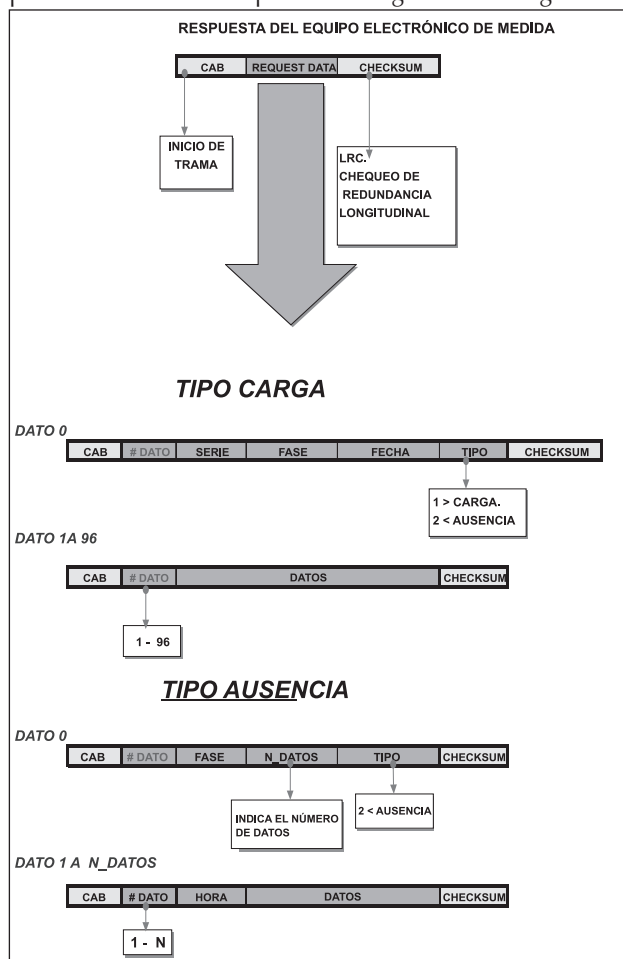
RESPUESTA DEL EQUIPO ELECTRÓNICO DE MEDIDA

| CAB | REQUEST DATA | CHECKSUM |
|---|---|---|

INICIO DE TRAMA

LRC. CHEQUEO DE REDUNDANCIA LONGITUDINAL

TIPO CARGA

DATO 0

| CAB | # DATO | SERIE | FASE | FECHA | TIPO | CHECKSUM |
|---|---|---|---|---|---|---|

1 > CARGA.
2 < AUSENCIA

DATO 1A 96

| CAB | # DATO | DATOS | CHECKSUM |
|---|---|---|---|

1 - 96

TIPO AUSENCIA

DATO 0

| CAB | # DATO | FASE | N_DATOS | TIPO | CHECKSUM |
|---|---|---|---|---|---|

INDICA EL NÚMERO DE DATOS

2 < AUSENCIA

DATO 1 A N_DATOS

| CAB | # DATO | HORA | DATOS | CHECKSUM |
|---|---|---|---|---|

1 - N